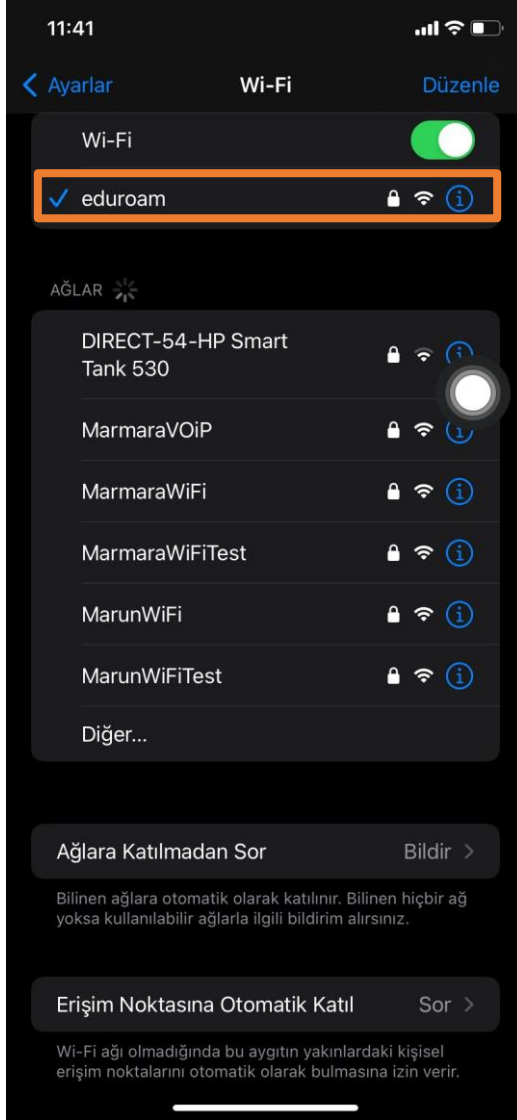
11:41

Ayarlar Wi-Fi Düzenle

Wi-Fi

✓ eduroam

AĞLAR

DIRECT-54-HP Smart Tank 530

MarmaraVOiP

MarmaraWiFi

MarmaraWiFiTest

MarunWiFi

MarunWiFiTest

Diğer...

Ağlara Katılmadan Sor Bildir

Bilinen ağlara otomatik olarak katılınır. Bilinen hiçbir ağ yoksa kullanılabilir ağlarla ilgili bildirim alırsınız.

Erişim Noktasına Otomatik Katıl Sor

Wi-Fi ağı olmadığında bu aygıtın yakınlardaki kişisel erişim noktalarını otomatik olarak bulmasına izin verir.